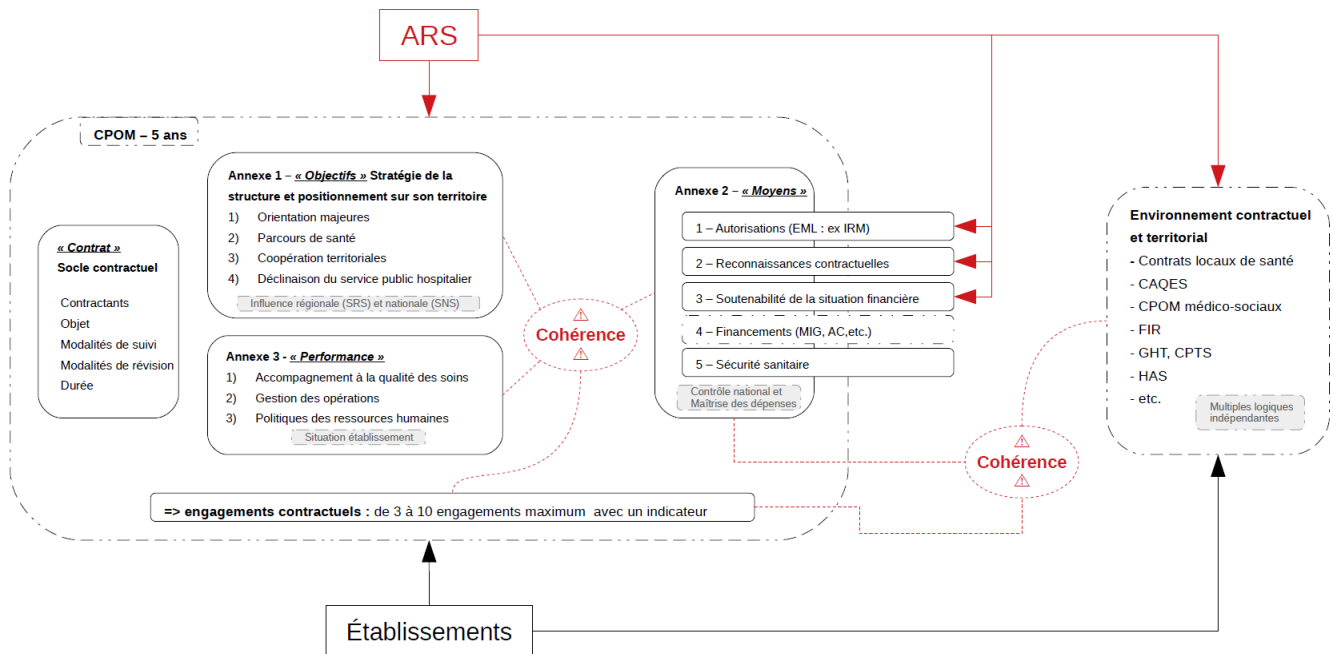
ARS

CPOM – 5 ans

« Contrat »
Socle contractuel

Contractants
Objet
Modalités de suivi
Modalités de révision
Durée

Annexe 1 – « Objectifs » Stratégie de la structure et positionnement sur son territoire
1) Orientation majeures
2) Parcours de santé
3) Coopération territoriales
4) Déclinaison du service public hospitalier
Influence régionale (SRS) et nationale (SNS)

Annexe 3 - « Performance »
1) Accompagnement à la qualité des soins
2) Gestion des opérations
3) Politiques des ressources humaines
Situation établissement

⚠
Cohérence
⚠

Annexe 2 – « Moyens »
1 – Autorisations (EML : ex IRM)
2 – Reconnaissances contractuelles
3 – Soutenabilité de la situation financière
4 – Financements (MIG, AC,etc.)
5 – Sécurité sanitaire
Contrôle national et Maîtrise des dépenses

Environnement contractuel et territorial
- Contrats locaux de santé
- CAQES
- CPOM médico-sociaux
- FIR
- GHT, CPTS
- HAS
- etc.
Multiples logiques indépendantes

⚠
Cohérence
⚠

=> engagements contractuels : de 3 à 10 engagements maximum avec un indicateur

Établissements